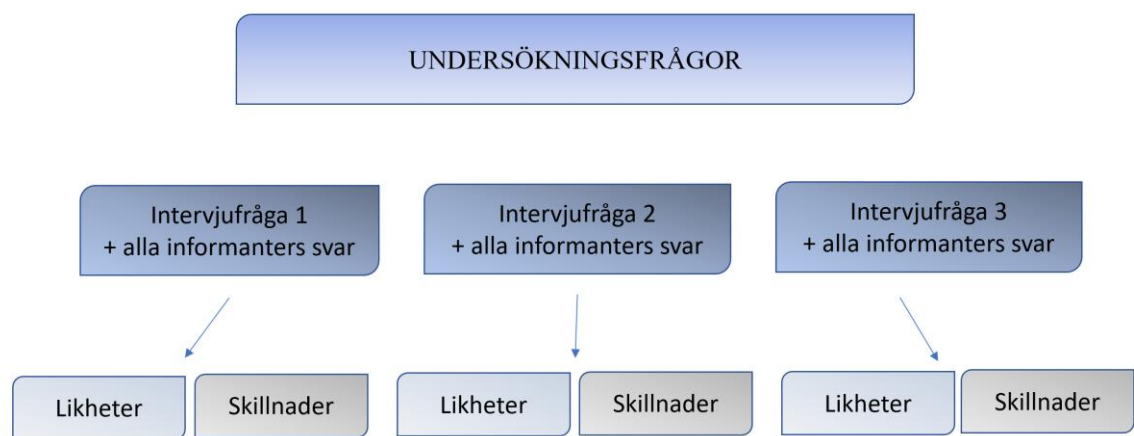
UNDERSÖKNINGSFRÅGOR

Intervjufråga 1
+ alla informanters svar

Intervjufråga 2
+ alla informanters svar

Intervjufråga 3
+ alla informanters svar

Likheter

Skillnader

Likheter

Skillnader

Likheter

Skillnader